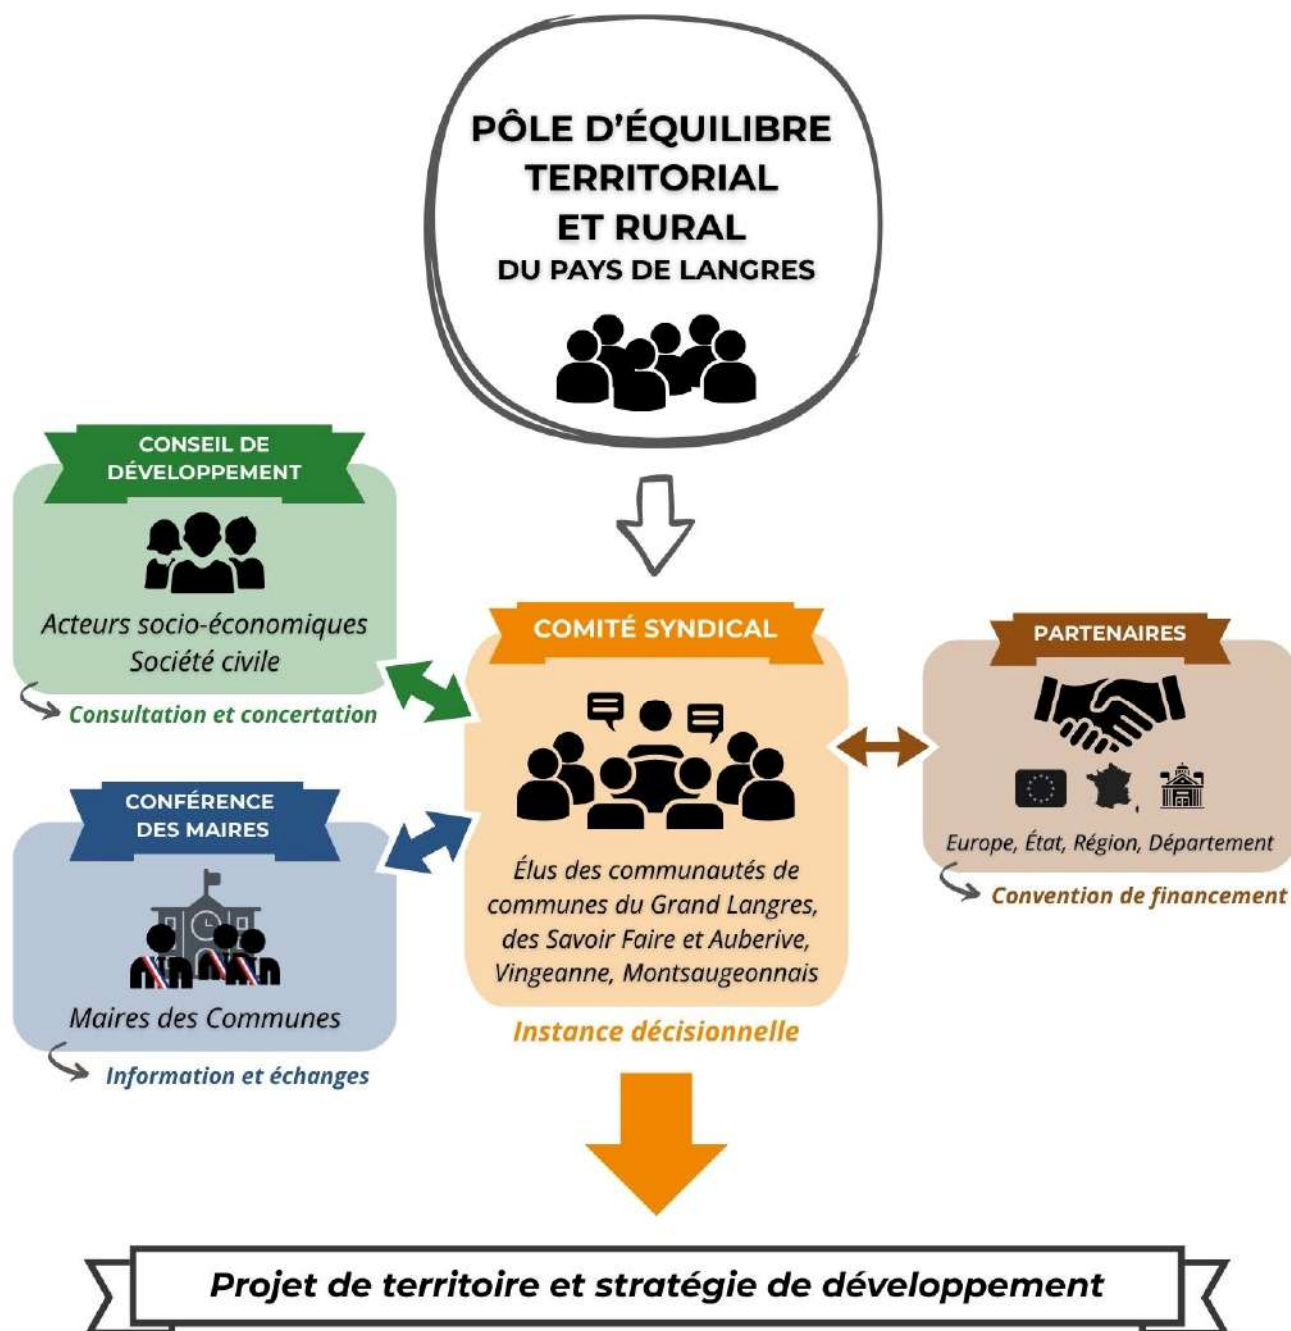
PÔLE D'ÉQUILIBRE TERRITORIAL ET RURAL DU PAYS DE LANGRES

CONSEIL DE DÉVELOPPEMENT

Acteurs socio-économiques
Société civile

Consultation et concertation

CONFÉRENCE DES MAIRES

Maires des Communes

Information et échanges

COMITÉ SYNDICAL

Élus des communautés de communes du Grand Langres, des Savoir Faire et Auberive, Vingeanne, Montsaugeonnais

Instance décisionnelle

PARTENAIRES

Europe, État, Région, Département

Convention de financement

Projet de territoire et stratégie de développement